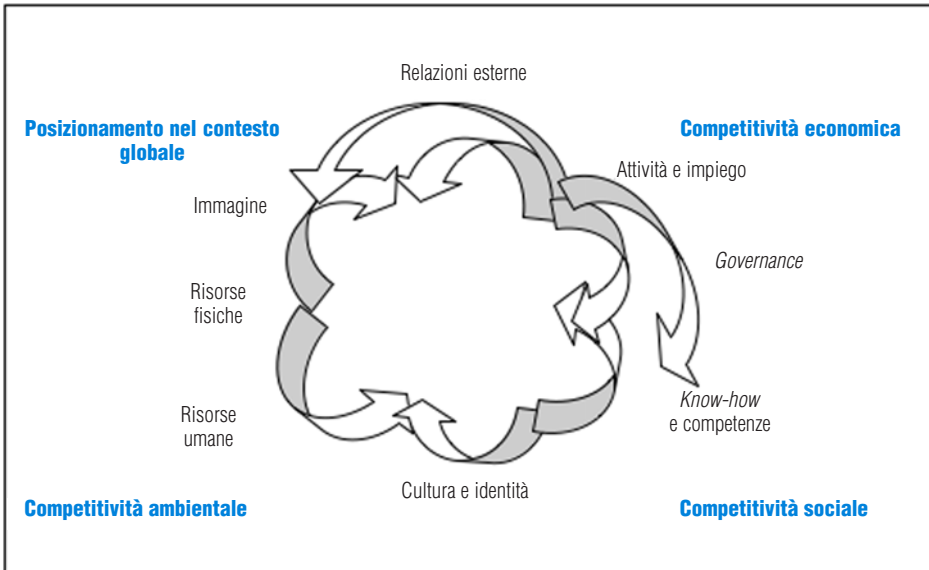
Relazioni esterne

Posizionamento nel contesto globale

Competitività economica

Attività e impiego

Immagine

*Governance*

Risorse fisiche

Risorse umane

*Know-how* e competenze

Cultura e identità

Competitività ambientale

Competitività sociale